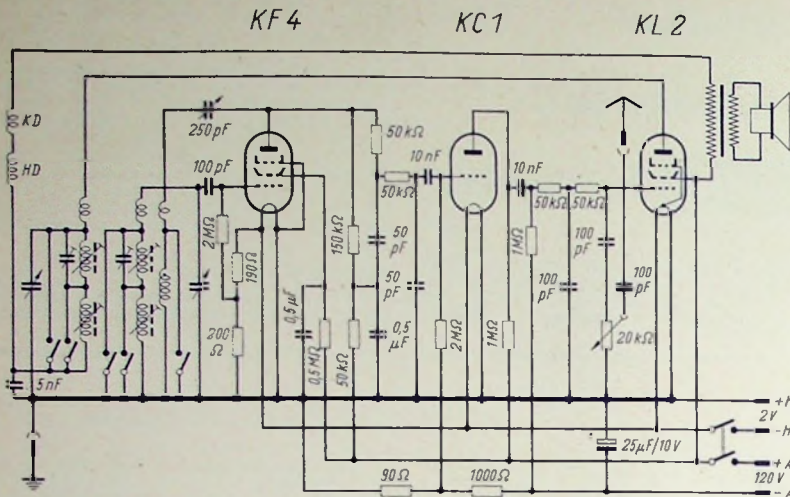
KF 4
KC 1
KL 2
KD
HD
250 pF
100 pF
2 MΩ
190 Ω
200 Ω
0,5 µF
0,5 MΩ
150 kΩ
50 kΩ
50 kΩ
50 kΩ
10 nF
50 pF
50 pF
0,5 µF
2 MΩ
1 MΩ
10 nF
1 MΩ
50 kΩ
50 kΩ
100 pF
100 pF
100 pF
20 kΩ
5 nF
25 µF/10 V
90 Ω
1000 Ω
2 V
120 V